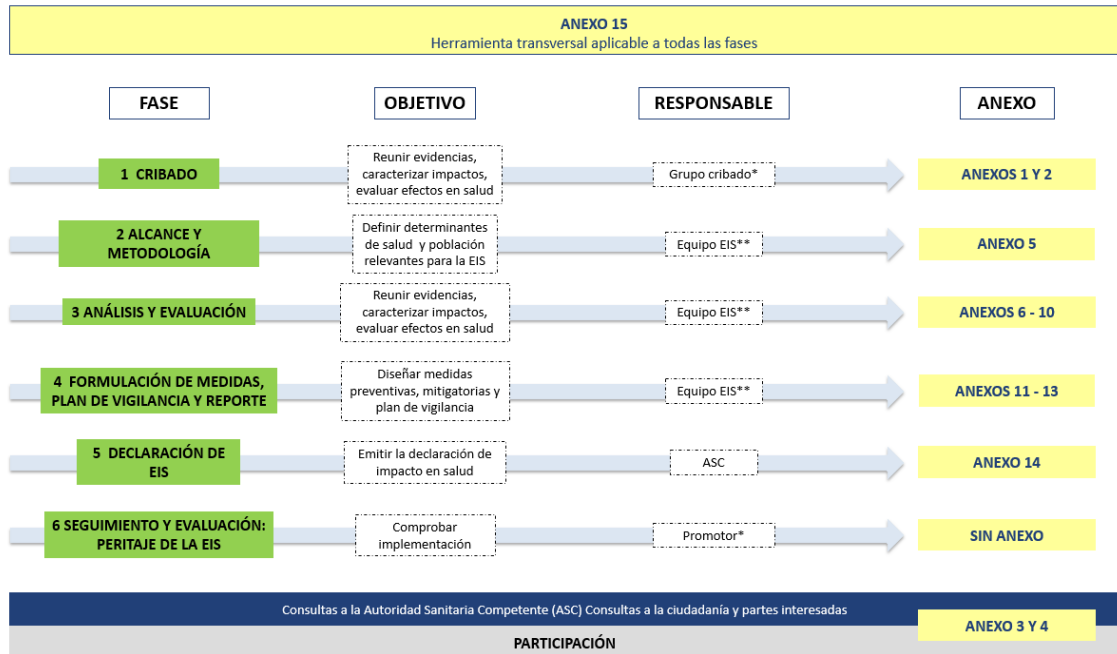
ANEXO 15
Herramienta transversal aplicable a todas las fases

| FASE | OBJETIVO | RESPONSABLE | ANEXO |
|---|---|---|---|
| 1 CRIBADO | Reunir evidencias, caracterizar impactos, evaluar efectos en salud | Grupo cribado* | ANEXOS 1 Y 2 |
| 2 ALCANCE Y METODOLOGÍA | Definir determinantes de salud y población relevantes para la EIS | Equipo EIS** | ANEXO 5 |
| 3 ANÁLISIS Y EVALUACIÓN | Reunir evidencias, caracterizar impactos, evaluar efectos en salud | Equipo EIS** | ANEXOS 6 - 10 |
| 4 FORMULACIÓN DE MEDIDAS, PLAN DE VIGILANCIA Y REPORTE | Diseñar medidas preventivas, mitigatorias y plan de vigilancia | Equipo EIS** | ANEXOS 11 - 13 |
| 5 DECLARACIÓN DE EIS | Emitir la declaración de impacto en salud | ASC | ANEXO 14 |
| 6 SEGUIMIENTO Y EVALUACIÓN: PERITAJE DE LA EIS | Comprobar implementación | Promotor* | SIN ANEXO |

Consultas a la Autoridad Sanitaria Competente (ASC) Consultas a la ciudadanía y partes interesadas

PARTICIPACIÓN

ANEXO 3 Y 4